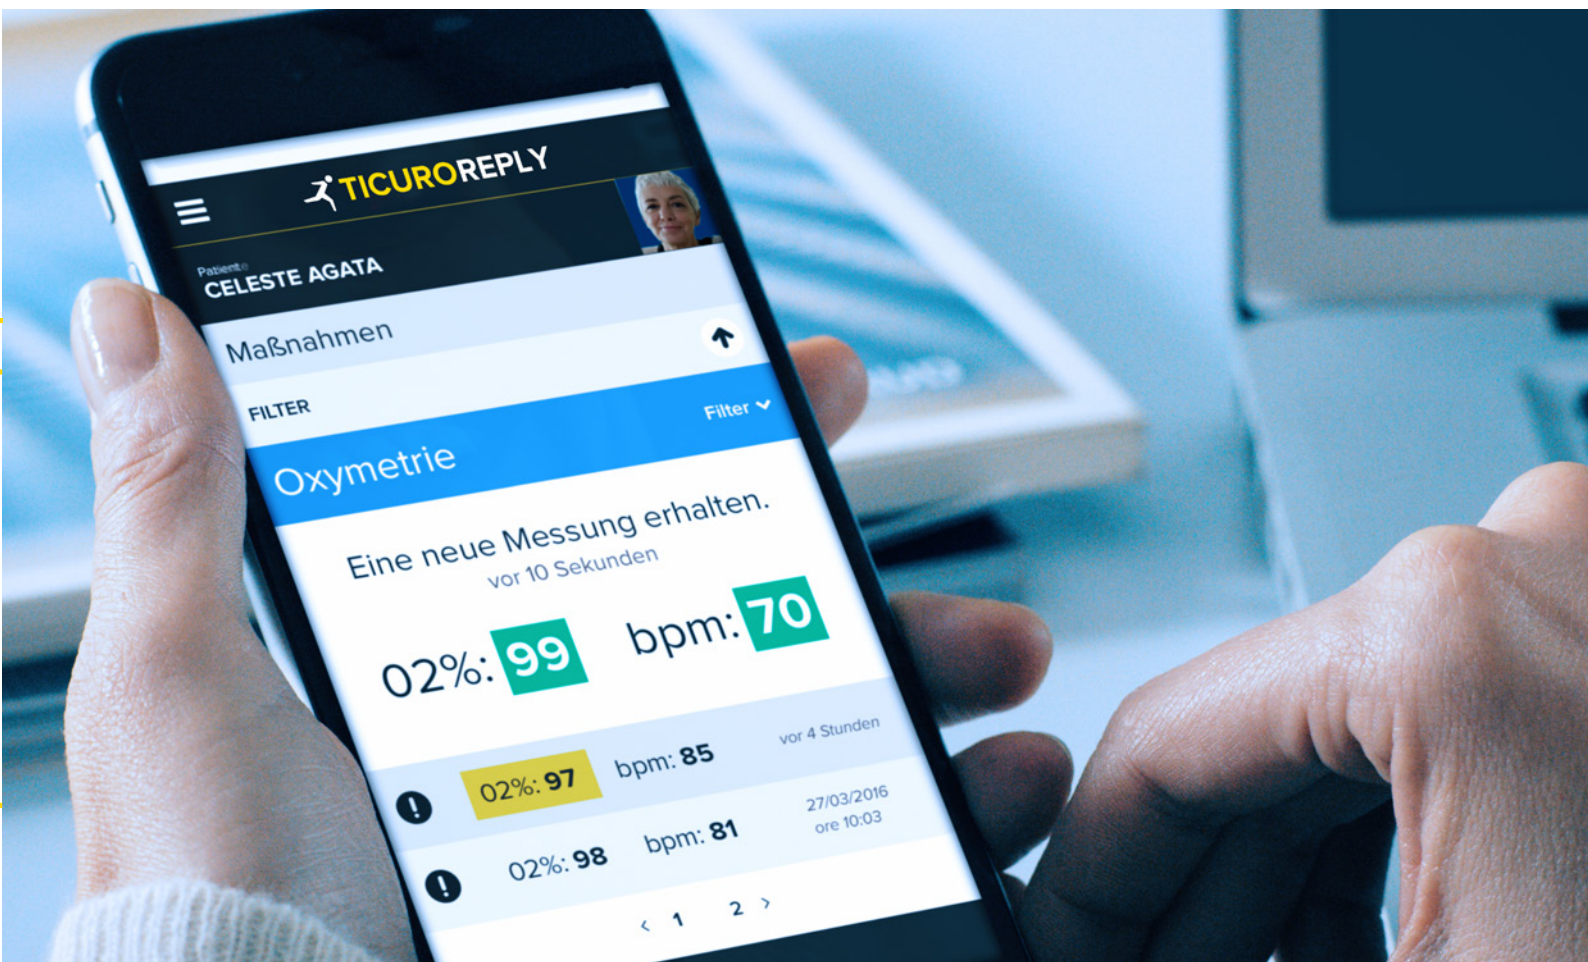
TICUROREPLY

Patiente
CELESTE AGATA

Maßnahmen

FILTER

Filter

Oxymetrie

Eine neue Messung erhalten.
vor 10 Sekunden

02%: 99

bpm: 70

02%: 97

bpm: 85

vor 4 Stunden

02%: 98

bpm: 81

27/03/2016
ore 10:03

‹ 1 2 ›